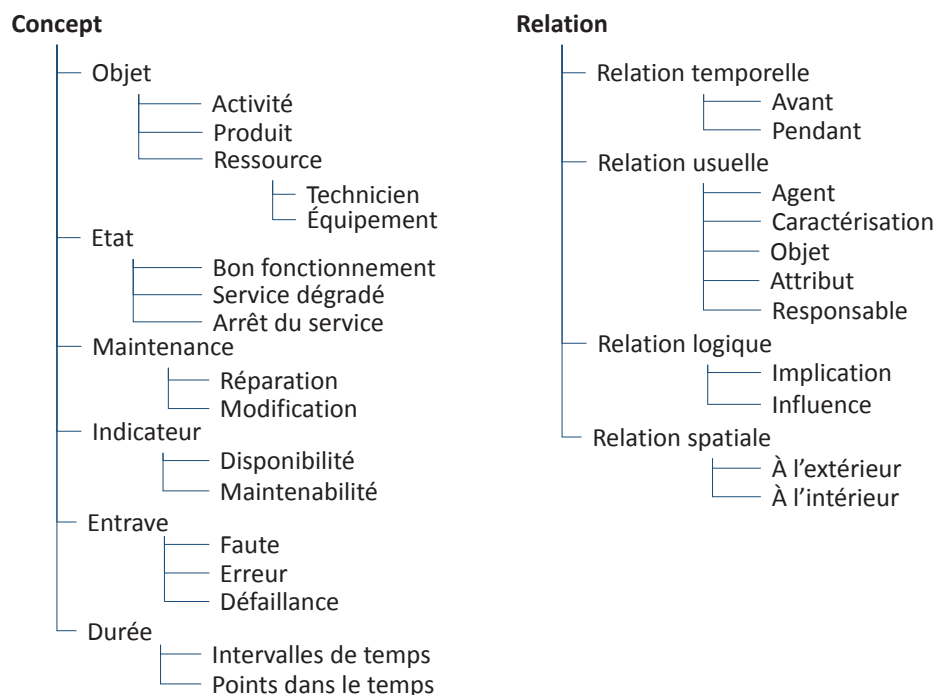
Concept

Objet
Activité
Produit
Ressource
Technicien
Équipement
Etat
Bon fonctionnement
Service dégradé
Arrêt du service
Maintenance
Réparation
Modification
Indicateur
Disponibilité
Maintenabilité
Entrave
Faute
Erreur
Défaillance
Durée
Intervalles de temps
Points dans le temps

Relation

Relation temporelle
Avant
Pendant
Relation usuelle
Agent
Caractérisation
Objet
Attribut
Responsable
Relation logique
Implication
Influence
Relation spatiale
À l'extérieur
À l'intérieur